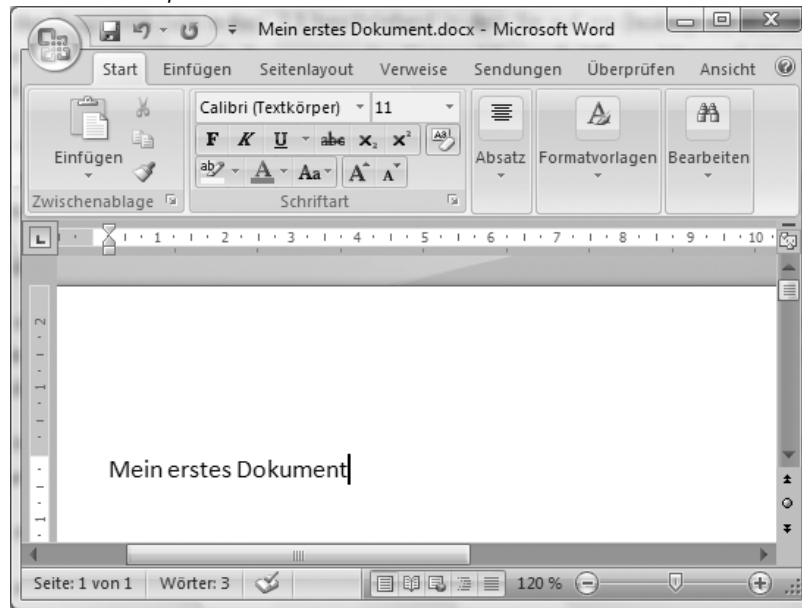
Mein erstes Dokument.docx - Microsoft Word

Start Einfügen Seitenlayout Verweise Sendungen Überprüfen Ansicht

Einfügen
Zwischenablage

Calibri (Textkörper) 11
F K U abc $x_2$ $x^2$
Aa A A
Schriftart

Absatz Formatvorlagen Bearbeiten

1 2 3 4 5 6 7 8 9 10

Mein erstes Dokument

Seite: 1 von 1 Wörter: 3 120 %